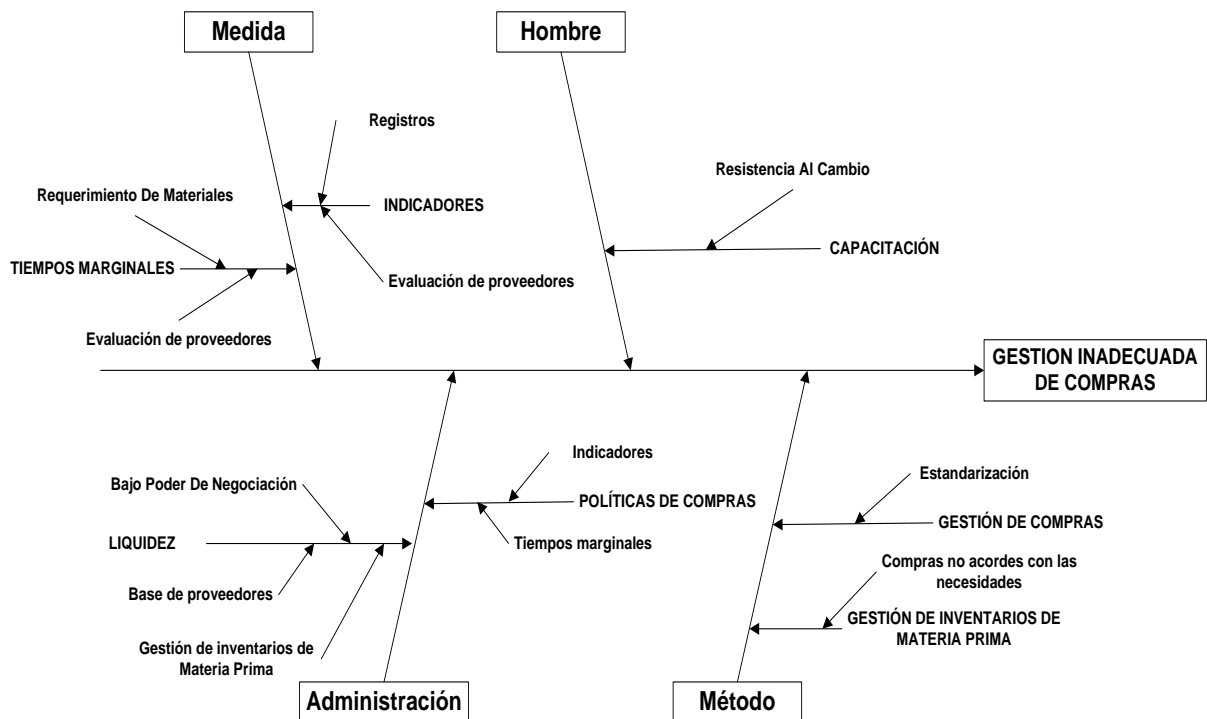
Medida

Hombre

Registros

Resistencia Al Cambio

Requerimiento De Materiales

INDICADORES

CAPACITACIÓN

TIEMPOS MARGINALES

Evaluación de proveedores

Evaluación de proveedores

GESTION INADECUADA DE COMPRAS

Indicadores

Bajo Poder De Negociación

POLÍTICAS DE COMPRAS

Estandarización

LIQUIDEZ

Tiempos marginales

GESTIÓN DE COMPRAS

Compras no acordes con las necesidades

Base de proveedores

GESTIÓN DE INVENTARIOS DE MATERIA PRIMA

Gestión de inventarios de Materia Prima

Administración

Método